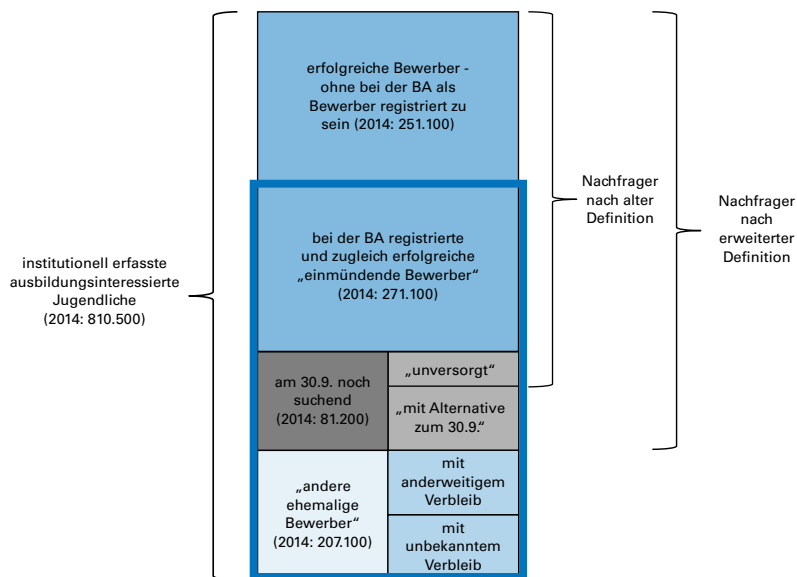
institutionell erfasste ausbildungsinteressierte Jugendliche (2014: 810.500)

erfolgreiche Bewerber - ohne bei der BA als Bewerber registriert zu sein (2014: 251.100)

bei der BA registrierte und zugleich erfolgreiche „einmündende Bewerber“ (2014: 271.100)

am 30.9. noch suchend (2014: 81.200)

„unversorgt“

„mit Alternative zum 30.9.“

„andere ehemalige Bewerber“ (2014: 207.100)

mit anderweitigem Verbleib

mit unbekanntem Verbleib

Nachfrager nach alter Definition

Nachfrager nach erweiterter Definition